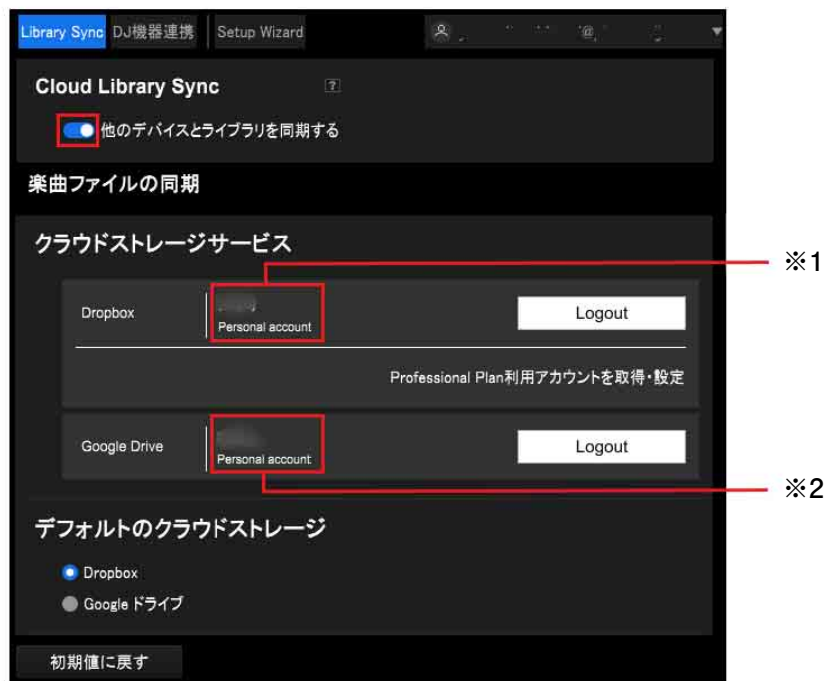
Library Sync DJ機器連携 Setup Wizard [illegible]

Cloud Library Sync ?

他のデバイスとライブラリを同期する

楽曲ファイルの同期

クラウドストレージサービス

※1

Dropbox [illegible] Personal account Logout

Professional Plan利用アカウントを取得・設定

Google Drive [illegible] Personal account Logout

※2

デフォルトのクラウドストレージ

Dropbox

Google ドライブ

初期値に戻す